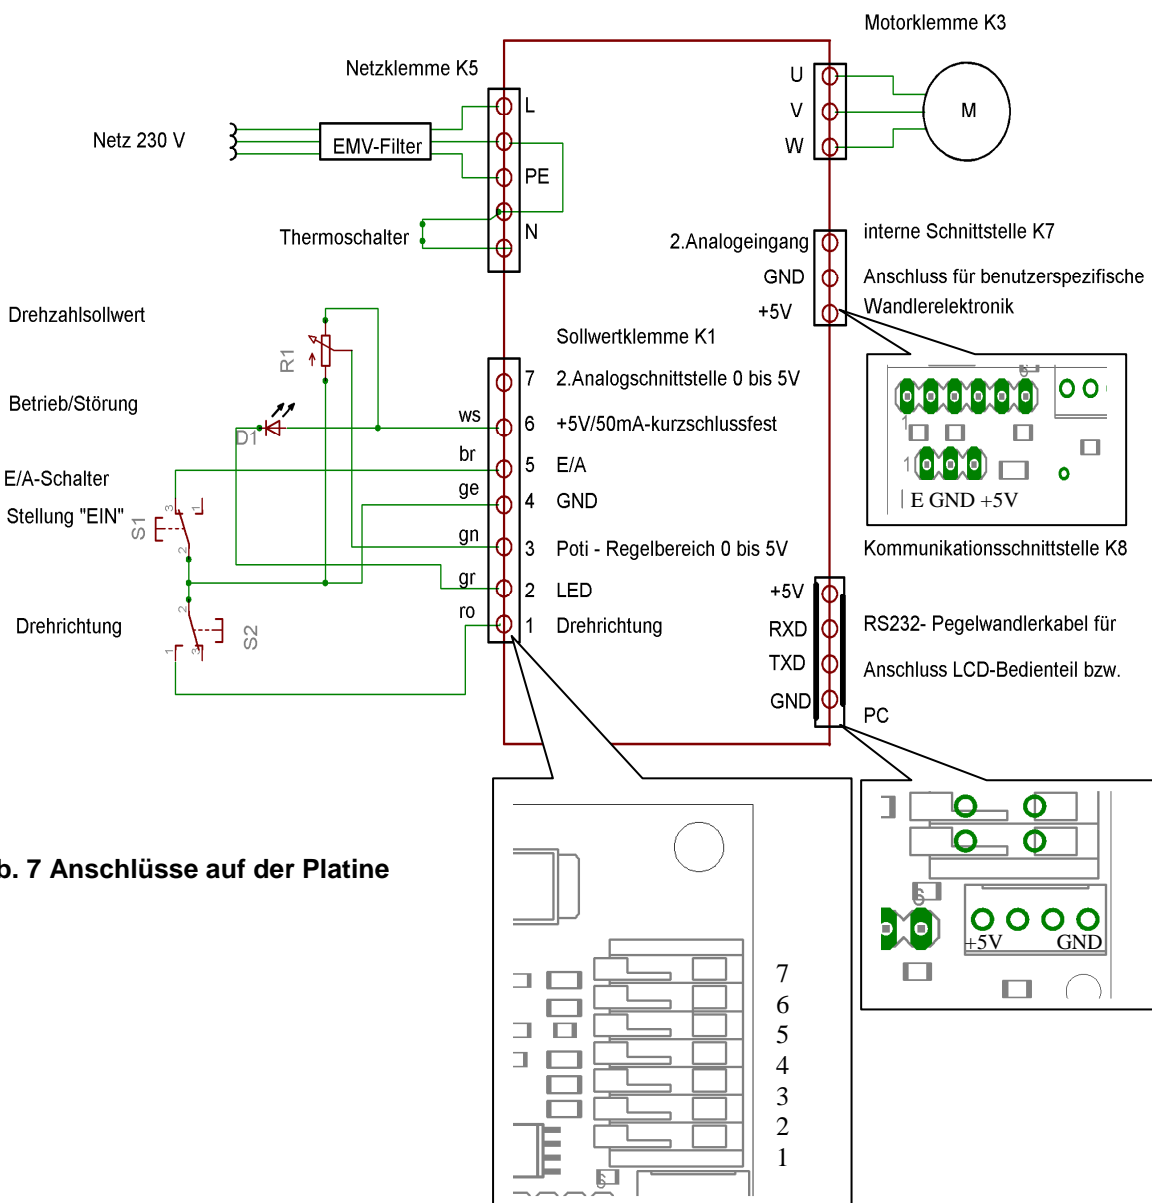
Motorklemme K3

Netzklemme K5

U
V
W

M

L

Netz 230 V

EMV-Filter

PE

Thermoschalter

N

2.Analogeingang
GND
+5V

interne Schnittstelle K7
Anschluss für benutzerspezifische Wandlerelektronik

Drehzahlsollwert

R1

Sollwertklemme K1

Betrieb/Störung

D1

7 2.Analogschnittstelle 0 bis 5V
ws 6 +5V/50mA-kurzschlussfest
br 5 E/A
ge 4 GND
gn 3 Poti - Regelbereich 0 bis 5V
gr 2 LED
ro 1 Drehrichtung

E/A-Schalter
Stellung "EIN"

S1

Drehrichtung

S2

E GND +5V

Kommunikationsschnittstelle K8

+5V
RXD
TXD
GND

RS232- Pegelwandlerkabel für
Anschluss LCD-Bedienteil bzw.
PC

b. 7 Anschlüsse auf der Platine

7
6
5
4
3
2
1

+5V GND